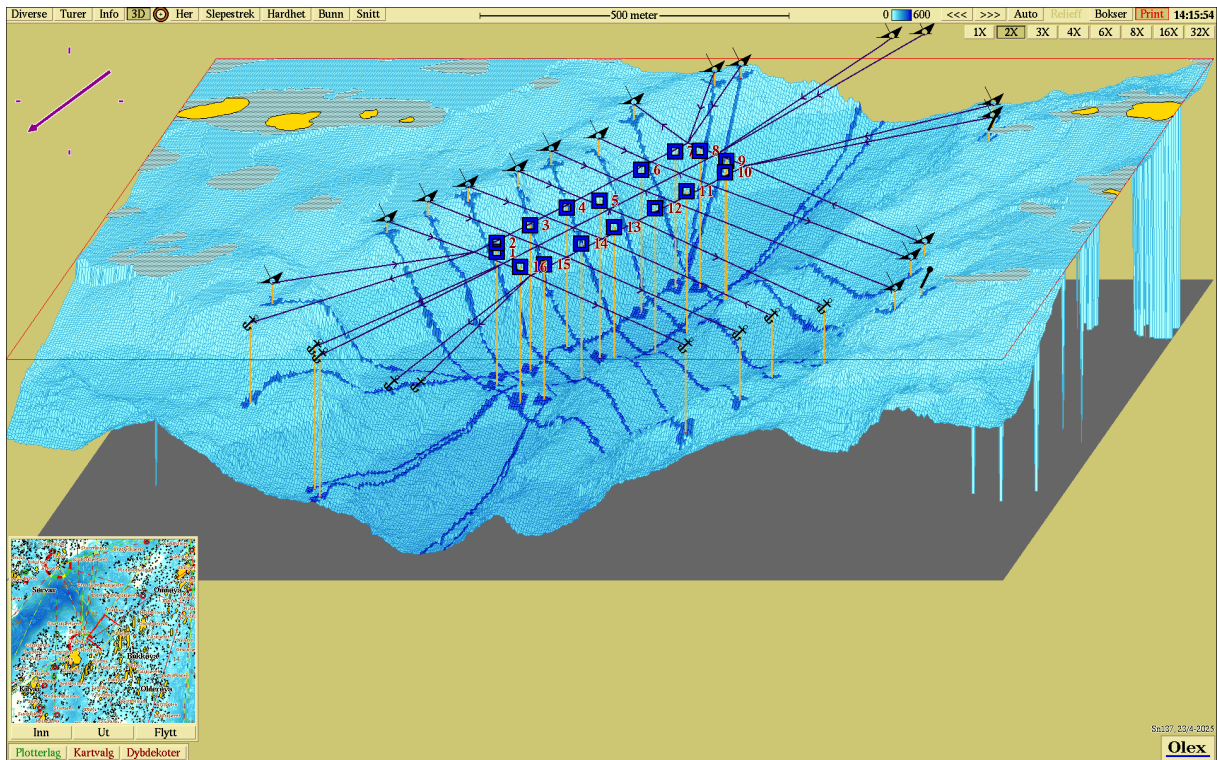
Diverse Turer Info 3D Her Slepestrek Hardhet Bunn Snitt

500 meter

0 600 <<< >>> Auto Relieff Bokser Print 14:15:54

1X 2X 3X 4X 6X 8X 16X 32X

1 2 3 4 5 6 7 8 9 10 11 12 13 14 15 16

Snevan
Olderøy

Inn Ut Flytt

Plotterlag Kartvalg Dybdekoter

Sn137 23/4-2025

Olex